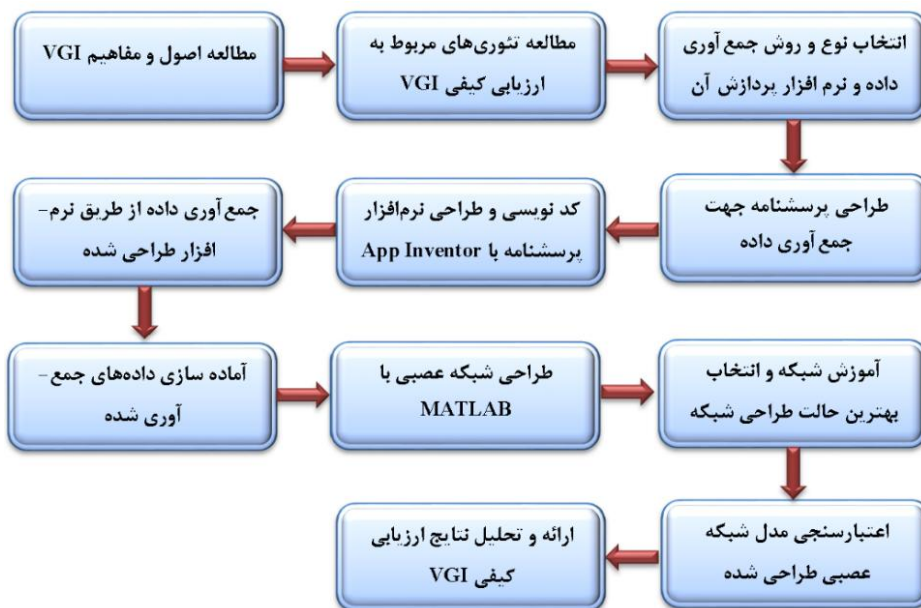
مطالعه اصول و مفاهیم VGI

مطالعه تئوری‌های مربوط به ارزیابی کیفی VGI

انتخاب نوع و روش جمع آوری داده و نرم افزار پردازش آن

طراحی پرسشنامه جهت جمع آوری داده

کد نویسی و طراحی نرم‌افزار پرسشنامه با App Inventor

جمع آوری داده از طریق نرم‌افزار طراحی شده

آماده سازی داده‌های جمع‌آوری شده

طراحی شبکه عصبی با MATLAB

آموزش شبکه و انتخاب بهترین حالت طراحی شبکه

اعتبارسنجی مدل شبکه عصبی طراحی شده

ارائه و تحلیل نتایج ارزیابی کیفی VGI